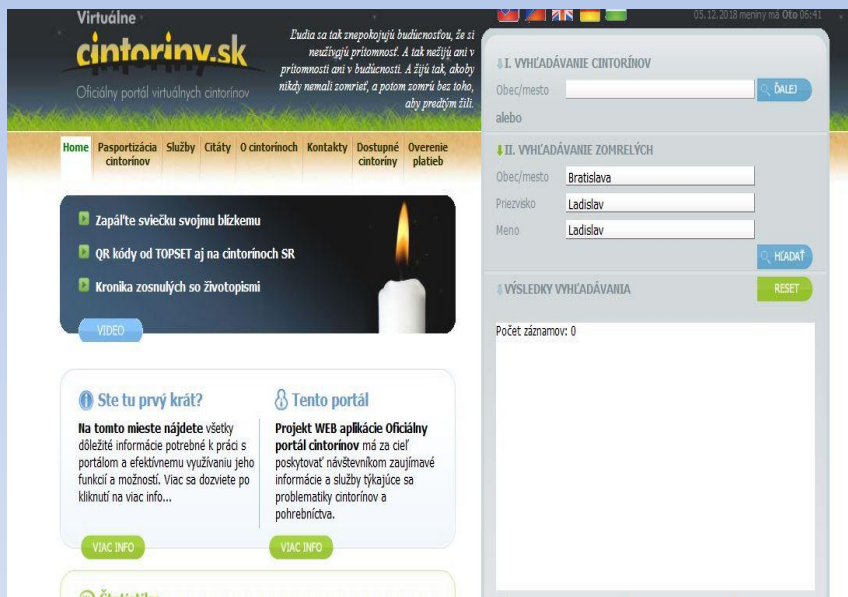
Virtuálne
cintoriny.sk
Oficiálny portál virtuálnych cintorínov

Ľudia sa tak znepokojujú budúcnosťou, že si neužívajú prítomnosť. A tak nežijú ani v prítomnosti ani v budúcnosti. A žijú tak, akoby nikdy nemali zomrieť, a potom zomrú bez toho, aby predtým žili.

05.12.2018 meniny má Oto 06:41

Home | Pasportizácia cintorínov | Služby | Citáty | O cintorínoch | Kontakty | Dostupné cintoriny | Overenie platieb

Zapáľte sviečku svojmu blízkemu
QR kódy od TOPSET aj na cintorínoch SR
Kronika zosnulých so životopismi

VIDEO

Ste tu prvý krát?
Na tomto mieste nájdete všetky dôležité informácie potrebné k práci s portálom a efektivnemu využívaniu jeho funkcií a možností. Viac sa dozviete po kliknutí na viac info...

VIAC INFO

Tento portál
Projekt WEB aplikácie Oficiálny portál cintorínov má za cieľ poskytovať návštevníkom zaujímavé informácie a služby týkajúce sa problematiky cintorínov a pohrebníctva.

VIAC INFO

Štatistiky

I. VYHĽADÁVANIE CINTORÍNOV
Obec/mesto
ĎALEJ
alebo

II. VYHĽADÁVANIE ZOMRELÝCH
Obec/mesto Bratislava
Priezvisko Ladislav
Meno Ladislav
HĽADAŤ

VÝSLEDKY VYHĽADÁVANIA
RESET

Počet záznamov: 0